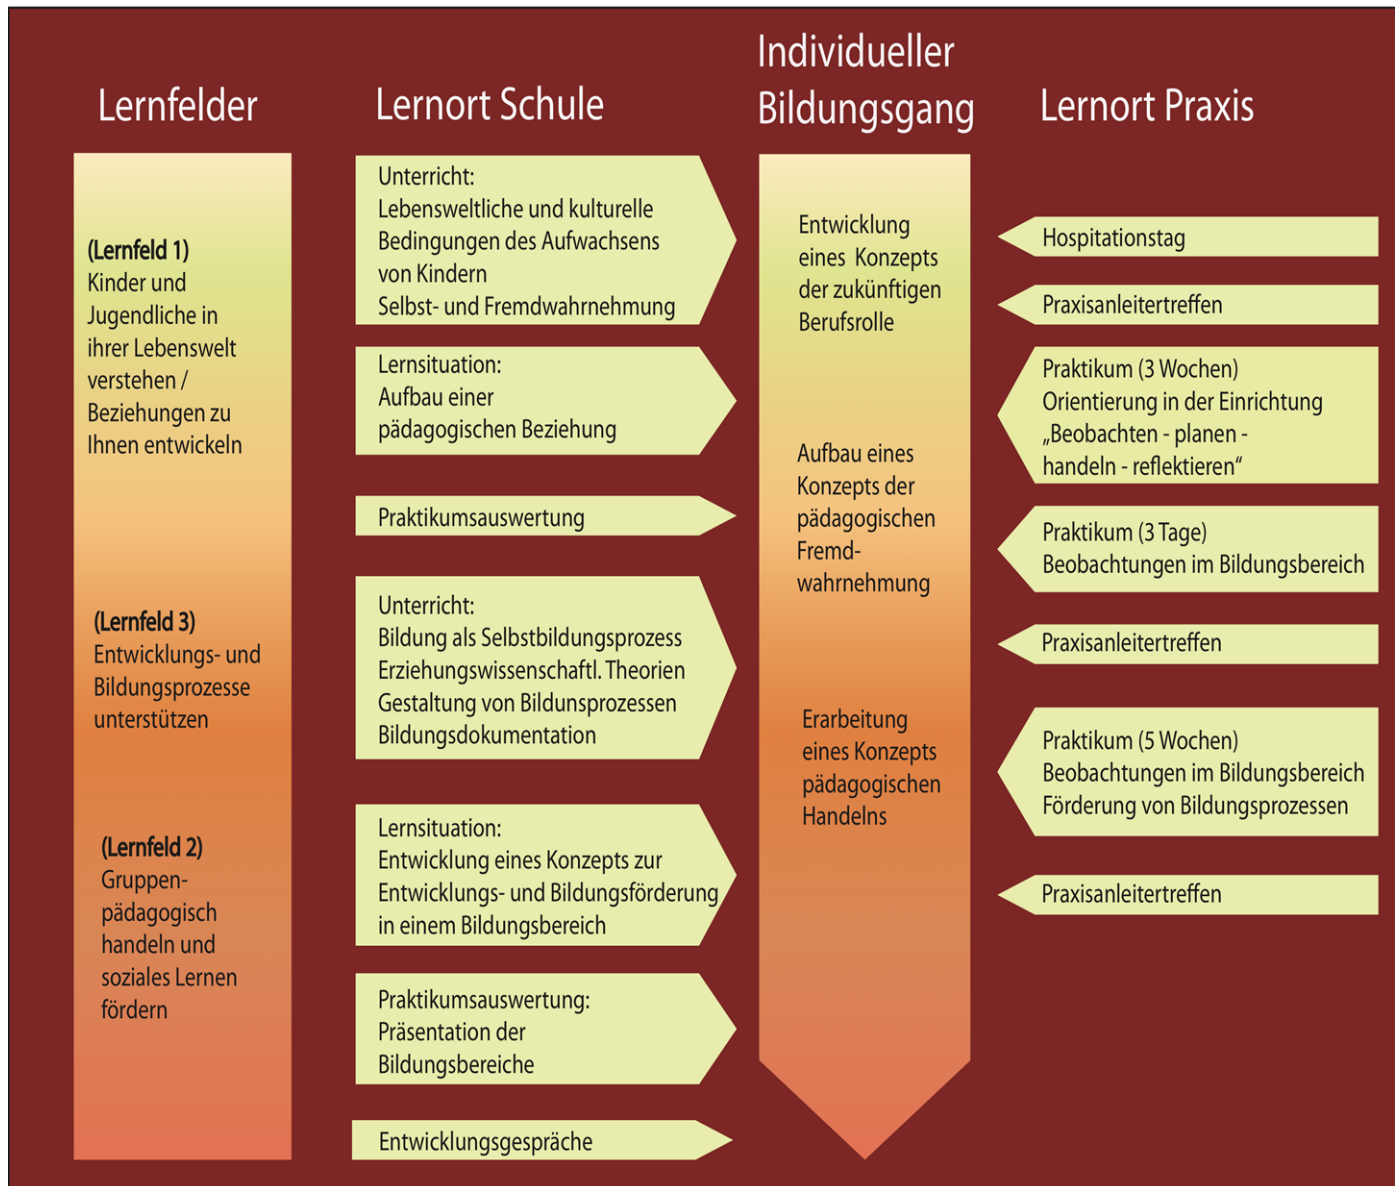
Lernfelder

(Lernfeld 1)
Kinder und Jugendliche in ihrer Lebenswelt verstehen / Beziehungen zu Ihnen entwickeln

(Lernfeld 3)
Entwicklungs- und Bildungsprozesse unterstützen

(Lernfeld 2)
Gruppenpädagogisch handeln und soziales Lernen fördern

Lernort Schule

Unterricht:
Lebensweltliche und kulturelle Bedingungen des Aufwachsens von Kindern
Selbst- und Fremdwahrnehmung

Lernsituation:
Aufbau einer pädagogischen Beziehung

Praktikumsauswertung

Unterricht:
Bildung als Selbstbildungsprozess
Erziehungswissenschaftl. Theorien
Gestaltung von Bildunsprozessen
Bildungsdokumentation

Lernsituation:
Entwicklung eines Konzepts zur Entwicklungs- und Bildungsförderung in einem Bildungsbereich

Praktikumsauswertung:
Präsentation der Bildungsbereiche

Entwicklungsgespräche

Individueller Bildungsgang

Entwicklung eines Konzepts der zukünftigen Berufsrolle

Aufbau eines Konzepts der pädagogischen Fremdwahrnehmung

Erarbeitung eines Konzepts pädagogischen Handelns

Lernort Praxis

Hospitationstag

Praxisanleitertreffen

Praktikum (3 Wochen)
Orientierung in der Einrichtung
„Beobachten - planen - handeln - reflektieren“

Praktikum (3 Tage)
Beobachtungen im Bildungsbereich

Praxisanleitertreffen

Praktikum (5 Wochen)
Beobachtungen im Bildungsbereich
Förderung von Bildungsprozessen

Praxisanleitertreffen